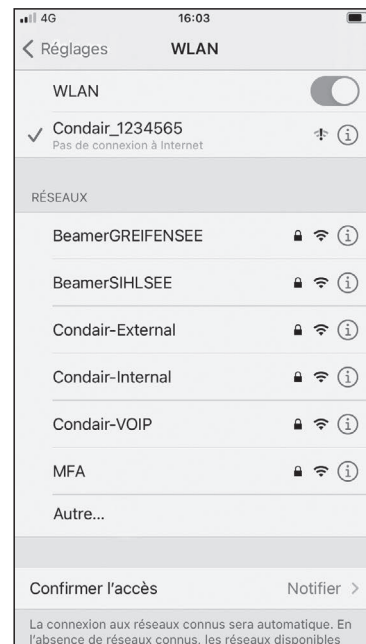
4G
16:03
Réglages
WLAN
WLAN
✓ Condair_1234565
Pas de connexion à Internet
RÉSEAUX
BeamerGREIFENSEE
BeamerSIHLSEE
Condair-External
Condair-Internal
Condair-VOIP
MFA
Autre...
Confirmer l'accès
Notifier >
La connexion aux réseaux connus sera automatique. En l'absence de réseaux connus, les réseaux disponibles